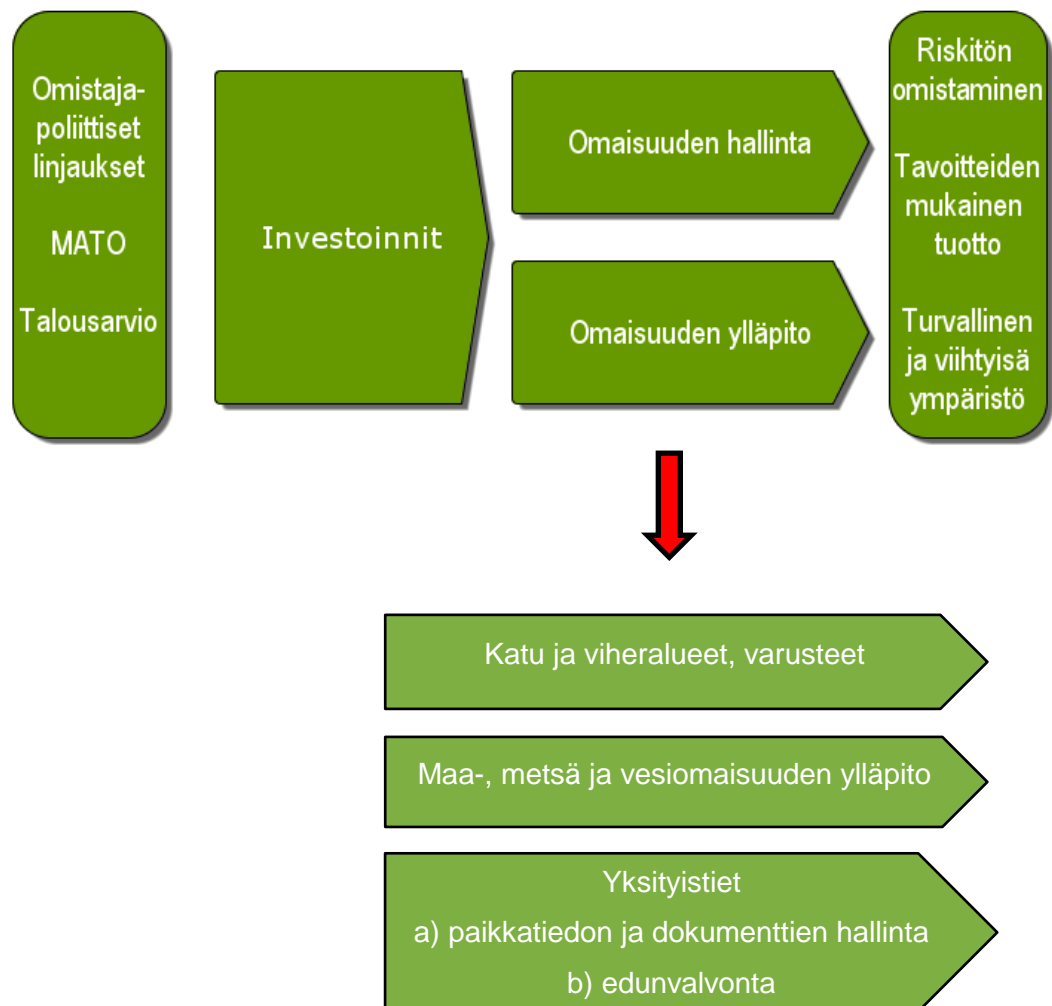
Omistaja-poliittiset linjaukset

MATO

Talousarvio

Investoinnit

Omaisuuden hallinta

Omaisuuden ylläpito

Riskitön omistaminen

Tavoitteiden mukainen tuotto

Turvallinen ja viihtyisä ympäristö

Katu ja viheralueet, varusteet

Maa-, metsä ja vesiomaisuuden ylläpito

Yksityistiet
a) paikkatiedon ja dokumenttien hallinta
b) edunvalvonta